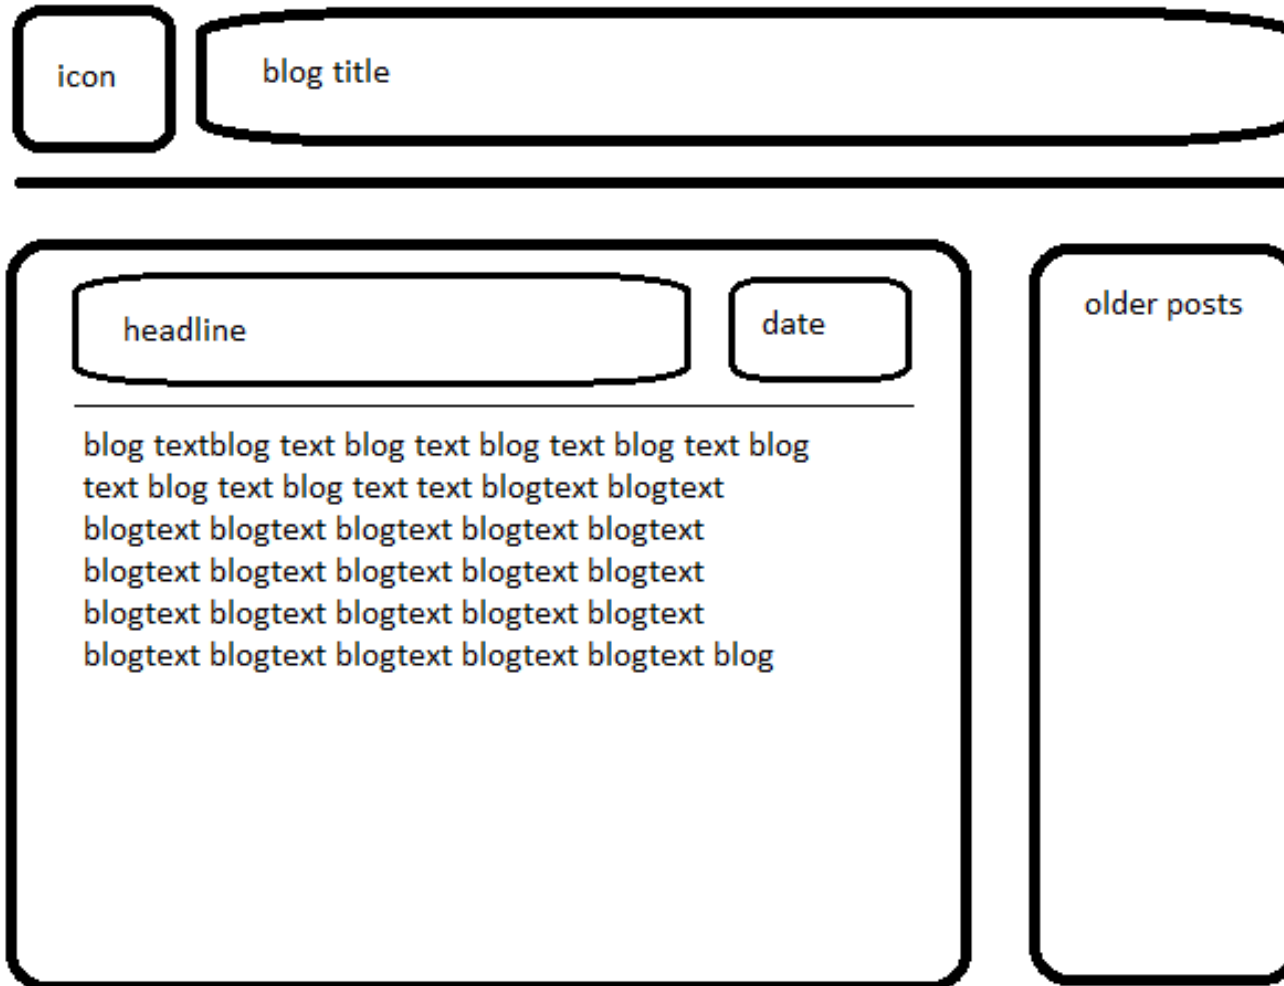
icon

blog title

headline

date

blog textblog text blog text blog text blog text blog text blog text blog text text blogtext blogtext blogtext blogtext blogtext blogtext blogtext blogtext blogtext blogtext blogtext blogtext blogtext blogtext blogtext blogtext blogtext blogtext blogtext blogtext blogtext blogtext blog

older posts